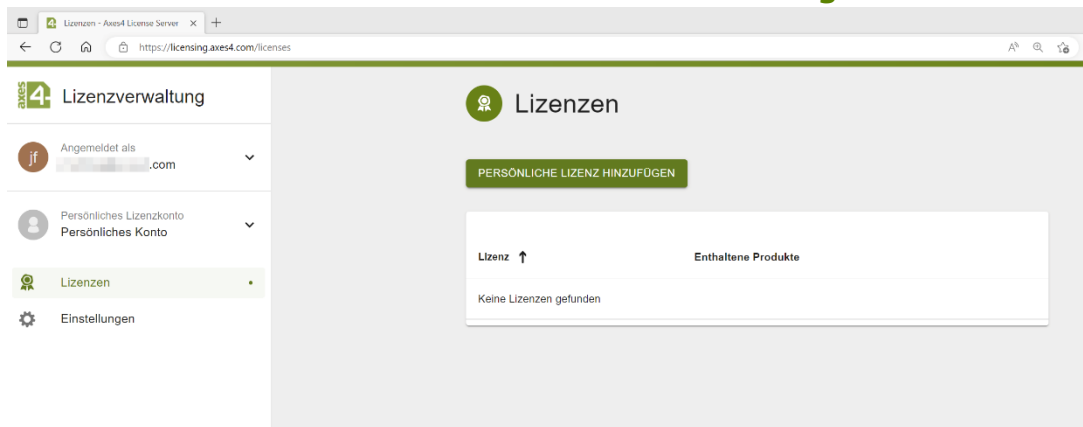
Lizenzen - Axes4 License Server ×
https://licensing.axes4.com/licenses

axes 4 Lizenzverwaltung

jf Angemeldet als
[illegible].com

Persönliches Lizenzkonto
Persönliches Konto

Lizenzen
Einstellungen

Lizenzen

PERSÖNLICHE LIZENZ HINZUFÜGEN

| Lizenz ↑ | Enthaltene Produkte |
|---|---|
| Keine Lizenzen gefunden | |